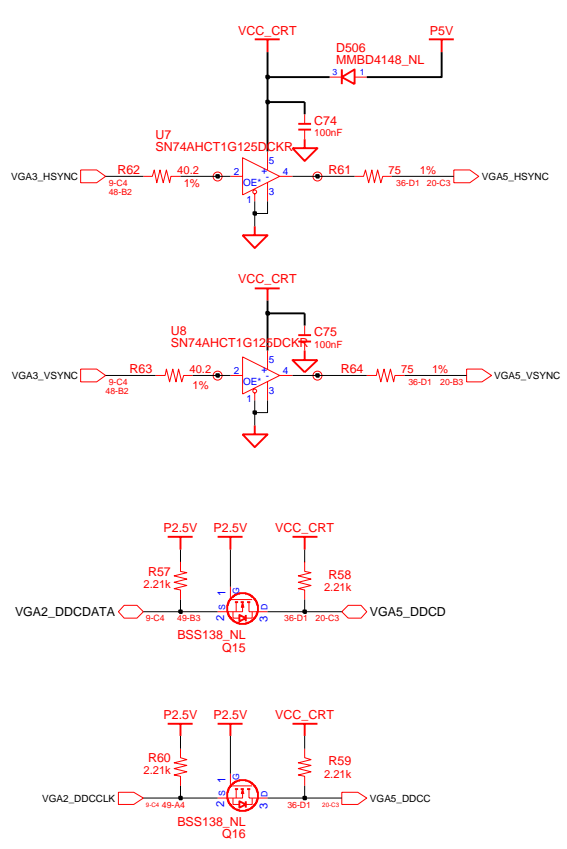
VCC_CRT

D506
MMBD4148_NL

P5V

3 1

C74
100nF

U7
SN74AHCT1G125DCKR

VGA3_HSYNC
R62
9-C4
48-B2
40.2
1%
2
5
4
OE*
1
3
R61
75
1%
36-D1
20-C3
VGA5_HSYNC

VCC_CRT

C75
100nF

U8
SN74AHCT1G125DCKR

VGA3_VSYNC
R63
9-C4
48-B2
40.2
1%
2
5
4
OE*
1
3
R64
75
1%
36-D1
20-B3
VGA5_VSYNC

P2.5V
P2.5V
VCC_CRT

R57
2.21k

R58
2.21k

VGA2_DDCDATA
9-C4
49-B3
2 S
1 G
3 D
36-D1
20-C3
VGA5_DDCD
BSS138_NL
Q15

P2.5V
P2.5V
VCC_CRT

R60
2.21k

R59
2.21k

VGA2_DDCCLK
9-C4
49-A4
2 S
1 G
3 D
36-D1
20-C3
VGA5_DDCC
BSS138_NL
Q16